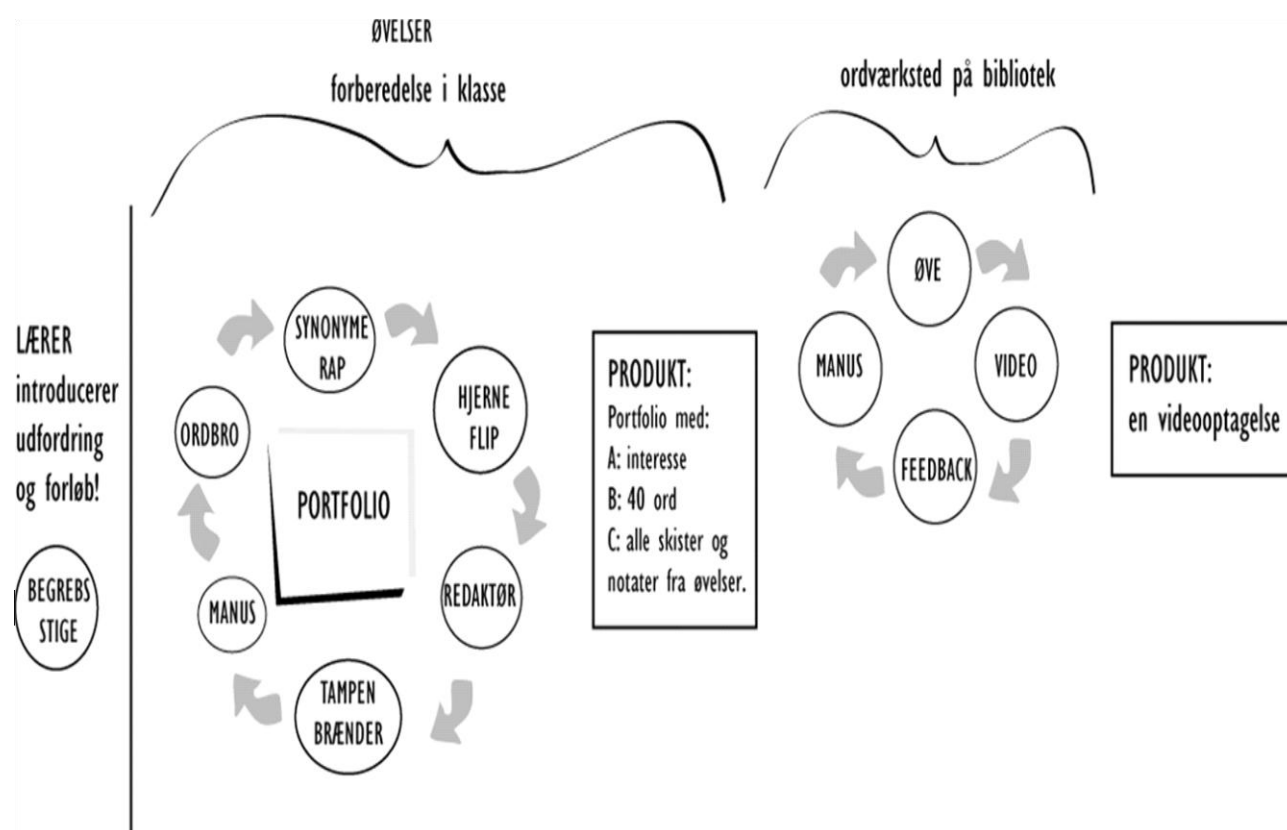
ØVELSER
forberedelse i klasse

ordværksted på bibliotek

LÆRER
introducerer
udfordring
og forløb!

BEGREBS
STIGE

SYNONYME
RAP

HJERNE
FLIP

REDAKTØR

TAMPEN
BRÆNDER

MANUS

ORDBRO

PORTFOLIO

PRODUKT:
Portfolio med:
A: interesse
B: 40 ord
C: alle skister og notater fra øvelser.

ØVE

VIDEO

FEEDBACK

MANUS

PRODUKT:
en videooptagelse